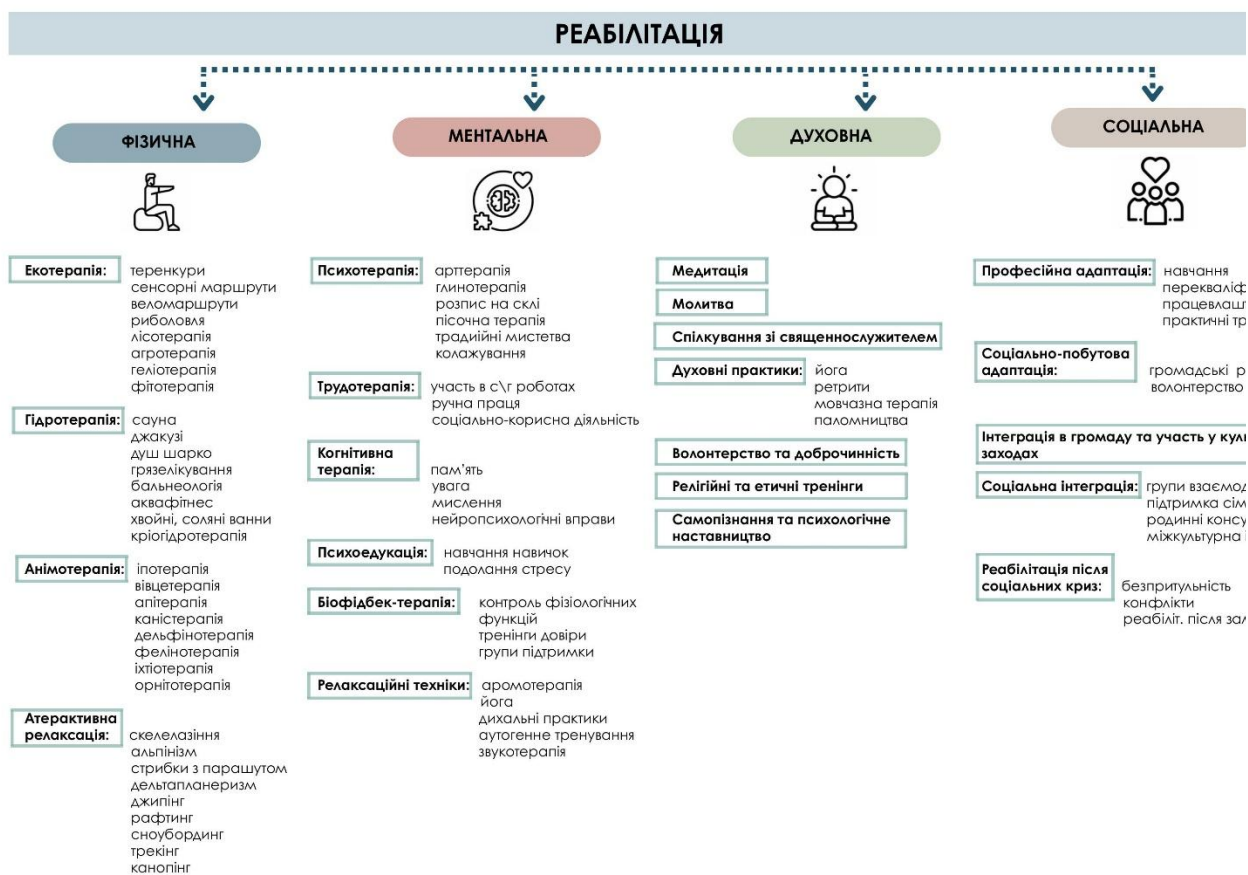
РЕАБІЛІТАЦІЯ

ФІЗИЧНА

Екотерапія: теренкури
сенсорні маршрути
веломаршрути
риболовля
лісотерапія
агротерапія
геліотерапія
фітотерапія

Гідротерапія: сауна
джакузі
душ шарко
грязелікування
бальнеологія
аквафітнес
хвойні, соляні ванни
кріогідротерапія

Анімотерапія: іпотерапія
вівцетерапія
апітерапія
каністерапія
дельфінотерапія
фелінотерапія
іхтіотерапія
орнітотерапія

Атерактивна релаксація: скелелазіння
альпінізм
стрибки з парашутом
дельтапланеризм
джипінг
рафтинг
сноубординг
трекінг
канопінг

МЕНТАЛЬНА

Психотерапія: арттерапія
глинотерапія
розпис на склі
пісочна терапія
традиційні мистетва
колажування

Трудотерапія: участь в с\г роботах
ручна праця
соціально-корисна діяльність

Когнітивна терапія: пам'ять
увага
мислення
нейропсихологічні вправи

Психоедукація: навчання навичок
подолання стресу

Біофідбек-терапія: контроль фізіологічних функцій
тренінги довіри
групи підтримки

Релаксаційні техніки: аромотерапія
йога
дихальні практики
аутогенне тренування
звукотерапія

ДУХОВНА

Медитація

Молитва

Спілкування зі священнослужителем

Духовні практики: йога
ретрити
мовчазна терапія
паломництва

Волонтерство та доброчинність

Релігійні та етичні тренінги

Самопізнання та психологічне наставництво

СОЦІАЛЬНА

Професійна адаптація: навчання
перекваліф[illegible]
працевлаш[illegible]
практичні тр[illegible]

Соціально-побутова адаптація: громадські р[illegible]
волонтерство

Інтеграція в громаду та участь у кул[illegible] заходах

Соціальна інтеграція: групи взаємод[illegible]
підтримка сім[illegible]
родинні консу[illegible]
міжкультурна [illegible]

Реабілітація після соціальних криз: безпритульність
конфлікти
реабіліт. після за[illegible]